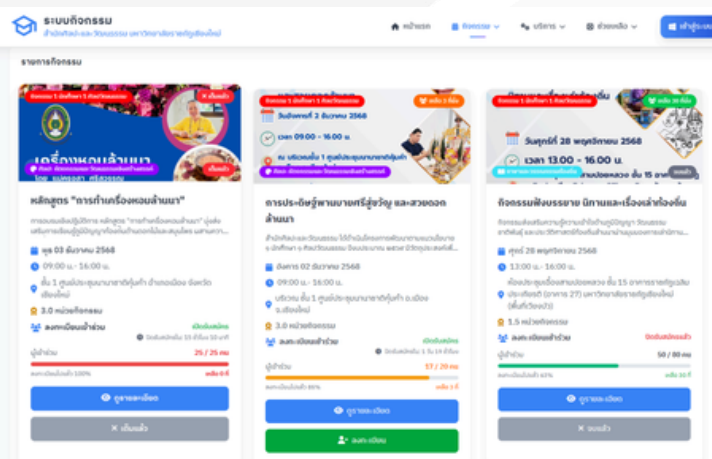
ระบบกิจกรรม
สำนักศิลปะและวัฒนธรรม มหาวิทยาลัยราชภัฏเชียงใหม่

หน้าแรก | กิจกรรม | บริการ | ช่วยเหลือ | เข้าสู่ระบบ

รายการกิจกรรม

หลักสูตร "การทำเครื่องหอมล้านนา"
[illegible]
พุธ 03 ธันวาคม 2568
09:00 น. - 16:00 น.
ชั้น 1 ศูนย์ประชุมนานาชาติกุ่มคำ อำเภอเมือง จังหวัดเชียงใหม่
3.0 หน่วยกิจกรรม
ลงทะเบียนเข้าร่วม
25 / 25 คน
ดูรายละเอียด
เต็มแล้ว

การประดิษฐ์พานบายศรีสู่ขวัญ และสวยดอกล้านนา
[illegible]
อังคาร 02 ธันวาคม 2568
09:00 น. - 16:00 น.
บริเวณ ชั้น 1 ศูนย์ประชุมนานาชาติกุ่มคำ อ.เมือง จ.เชียงใหม่
3.0 หน่วยกิจกรรม
ลงทะเบียนเข้าร่วม
57 / 20 คน
ดูรายละเอียด
ลงทะเบียน

กิจกรรมฟังบรรยาย นิทานและเรื่องเล่าท้องถิ่น
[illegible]
ศุกร์ 28 พฤศจิกายน 2568
13:00 น. - 16:00 น.
ห้องประชุมสายปลอดแก้ว ชั้น 15 อาคารราชภัฏเฉลิมพระเกียรติ (อาคาร 27) มหาวิทยาลัยราชภัฏเชียงใหม่
1.5 หน่วยกิจกรรม
ลงทะเบียนเข้าร่วม
50 / 80 คน
ดูรายละเอียด
หมดแล้ว